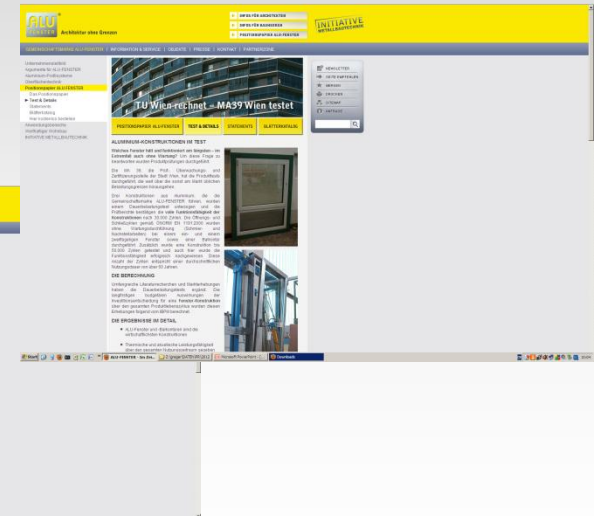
ALU FENSTER
Architektur ohne Grenzen

INFOS FÜR ARCHITEKTEN
INFOS FÜR BAUHERREN
POSITIONSPAPIER ALU-FENSTER

INITIATIVE METALLBAUTECHNIK

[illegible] | INFORMATION & SERVICE | OBJEKTE | PRESSE | KONTAKT | PARTNERZONE

Unternehmensleitbild
Argumente für ALU-FENSTER
Aluminium-Profilsysteme
Oberflächentechnik
Positionspapier ALU-FENSTER
Das Positionspapier
Test & Details
Statements
Gütesiegel
Alu Insolvenz Szenario
Auszeichnungspreis
Wettbewerbe
INITIATIVE METALLBAUTECHNIK

TU Wien rechnet – MA39 Wien testet

POSITIONSPAPIER ALU-FENSTER | TEST & DETAILS | STATEMENTS | GLETTERKATALOG

NEWSLETTER
SEITE EMPFEHLEN
SITEMAP
DRUCKEN
LITEMAP
KONTAKT

ALUMINIUM-KONSTRUKTIONEN IM TEST

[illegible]

DIE BERECHNUNG

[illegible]

DIE ERGEBNISSE IM DETAIL

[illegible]

Start | ALU-FENSTER - Die Zei... | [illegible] | Microsoft PowerPoint ... | Downloads